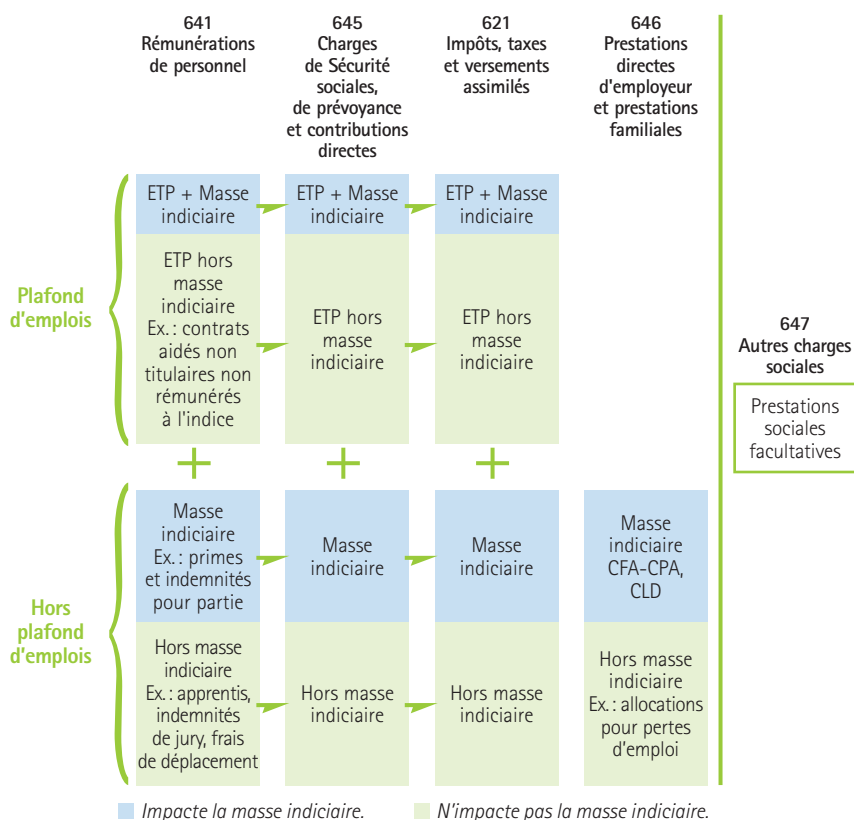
641
Rémunérations de personnel

645
Charges de Sécurité sociales, de prévoyance et contributions directes

621
Impôts, taxes et versements assimilés

646
Prestations directes d'employeur et prestations familiales

Plafond d'emplois

ETP + Masse indiciaire

ETP + Masse indiciaire

ETP + Masse indiciaire

ETP hors masse indiciaire
Ex. : contrats aidés non titulaires non rémunérés à l'indice

ETP hors masse indiciaire

ETP hors masse indiciaire

+

+

+

647
Autres charges sociales

Prestations sociales facultatives

Hors plafond d'emplois

Masse indiciaire
Ex. : primes et indemnités pour partie

Masse indiciaire

Masse indiciaire

Masse indiciaire CFA-CPA, CLD

Hors masse indiciaire
Ex. : apprentis, indemnités de jury, frais de déplacement

Hors masse indiciaire

Hors masse indiciaire

Hors masse indiciaire
Ex. : allocations pour pertes d'emploi

Impacte la masse indiciaire.

N'impacte pas la masse indiciaire.